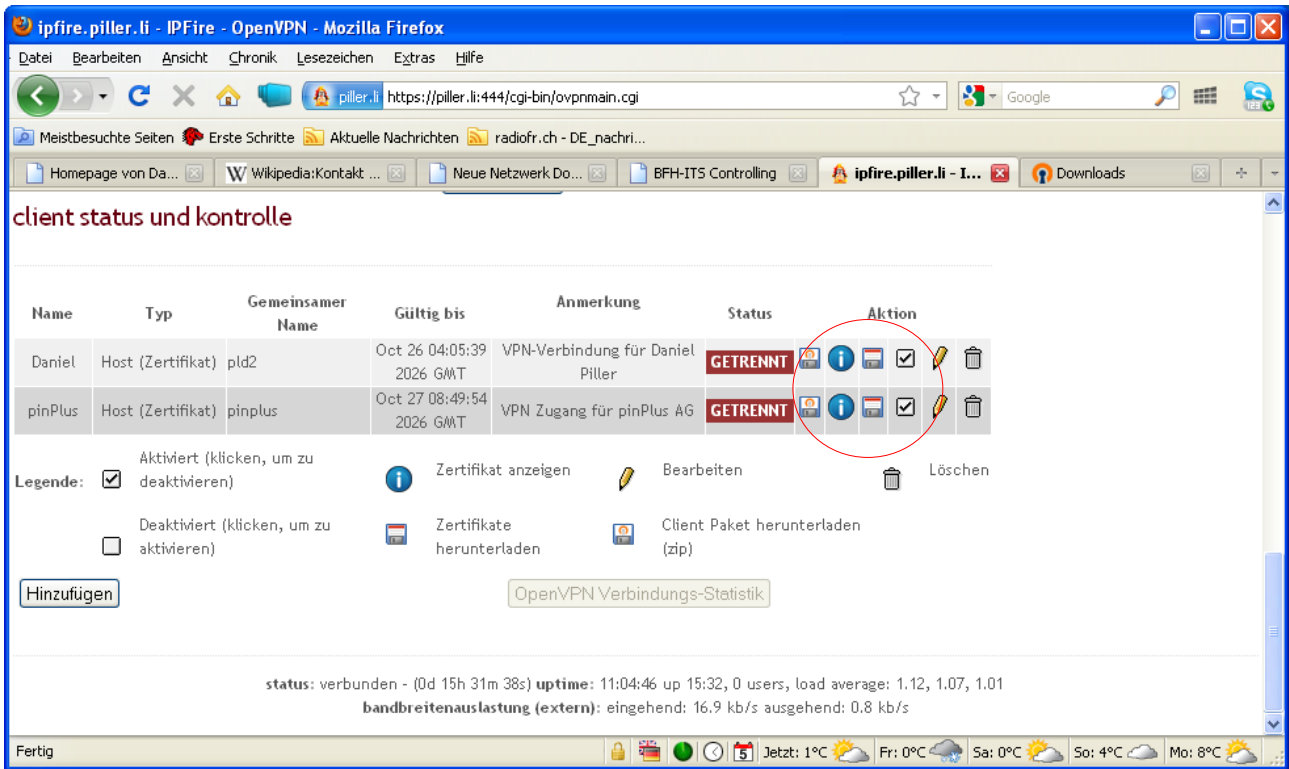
ipfire.piller.li - IPFire - OpenVPN - Mozilla Firefox

Datei Bearbeiten Ansicht Chronik Lesezeichen Extras Hilfe

piller.li https://piller.li:444/cgi-bin/ovpnmain.cgi

Google

Meistbesuchte Seiten Erste Schritte Aktuelle Nachrichten radiofr.ch - DE_nachri...

Homepage von Da... Wikipedia:Kontakt ... Neue Netzwerk Do... BFH-ITS Controlling ipfire.piller.li - I... Downloads

client status und kontrolle

| Name | Typ | Gemeinsamer Name | Gültig bis | Anmerkung | Status | Aktion |
|---|---|---|---|---|---|---|
| Daniel | Host (Zertifikat) | pld2 | Oct 26 04:05:39 2026 GMT | VPN-Verbindung für Daniel Piller | GETRENNT | |
| pinPlus | Host (Zertifikat) | pinplus | Oct 27 08:49:54 2026 GMT | VPN Zugang für pinPlus AG | GETRENNT | |

Legende: Aktiviert (klicken, um zu deaktivieren) Zertifikat anzeigen Bearbeiten Löschen

Deaktiviert (klicken, um zu aktivieren) Zertifikate herunterladen Client Paket herunterladen (zip)

Hinzufügen

OpenVPN Verbindungs-Statistik

status: verbunden - (0d 15h 31m 38s) uptime: 11:04:46 up 15:32, 0 users, load average: 1.12, 1.07, 1.01
bandbreitenauslastung (extern): eingehend: 16.9 kb/s ausgehend: 0.8 kb/s

Fertig

5 Jetzt: 1°C Fr: 0°C Sa: 0°C So: 4°C Mo: 8°C